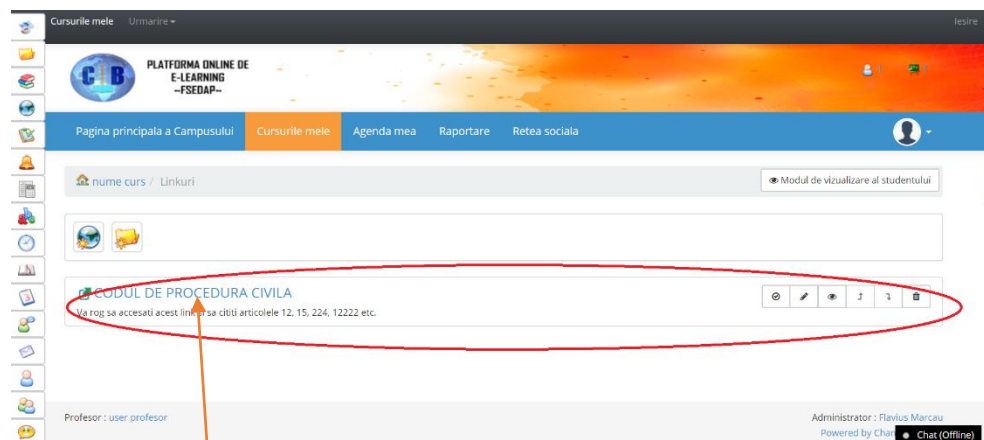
Cursurile mele Urmarire ▾

Iesire

PLATFORMA ONLINE DE E-LEARNING ~FSEDAP~

Pagina principala a Campusului | Cursurile mele | Agenda mea | Raportare | Retea sociala

nume curs / Linkuri

Modul de vizualizare al studentului

CODUL DE PROCEDURA CIVILA

Va rog sa accesati acest link si sa cititi articolele 12, 15, 224, 12222 etc.

Profesor : user profesor

Administrator : Flavius Marcau

Powered by Char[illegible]

Chat (Offline)